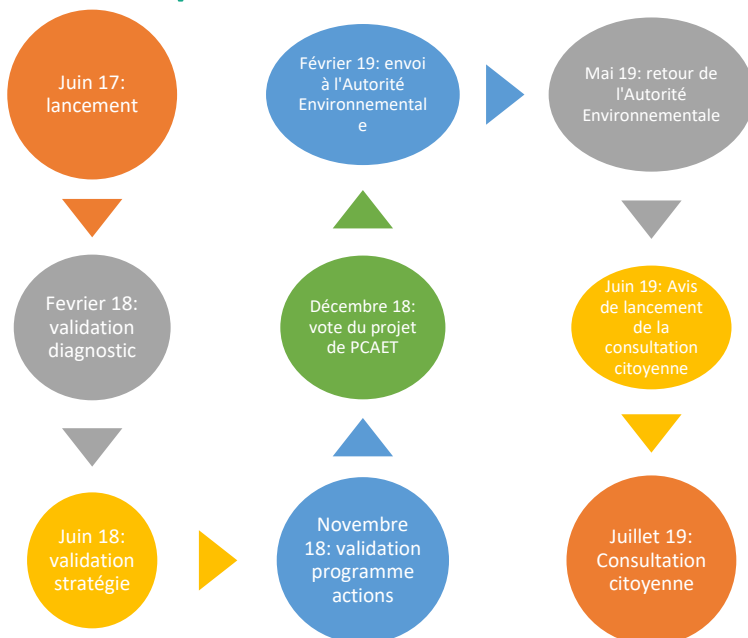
Juin 17: lancement

Fevrier 18: validation diagnostic

Juin 18: validation stratégie

Novembre 18: validation programme actions

Décembre 18: vote du projet de PCAET

Février 19: envoi à l'Autorité Environnemental e

Mai 19: retour de l'Autorité Environnementale

Juin 19: Avis de lancement de la consultation citoyenne

Juillet 19: Consultation citoyenne